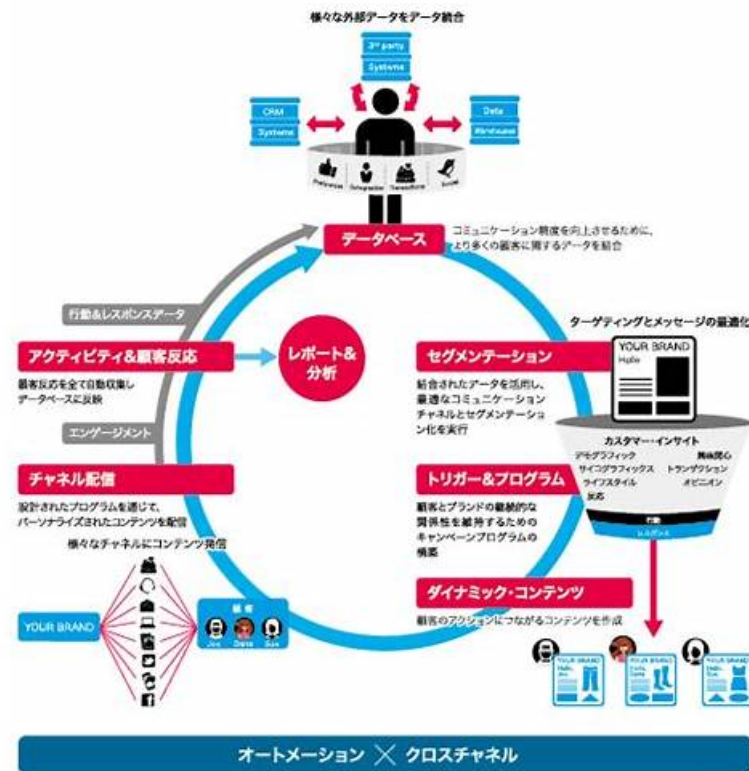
様々な外部データをデータ統合

3rd party Systems

CRM Systems

Data Warehouse

Preference

Demographics

Transactions

Social

データベース

コミュニケーション精度を向上させるために、より多くの顧客に関するデータを統合

行動&レスポンスデータ

アクティビティ&顧客反応

顧客反応を全て自動収集しデータベースに反映

レポート&分析

セグメンテーション

統合されたデータを活用し、最適なコミュニケーションチャネルとセグメンテーション化を実行

ターゲティングとメッセージの最適化

YOUR BRAND

Hello

カスタマー・インサイト

デモグラフィック

興味関心

サイコグラフィックス

トランザクション

ライフスタイル

オピニオン

反応

行動

レスポンス

エンゲージメント

チャネル配信

設計されたプログラムを通じて、パーソナライズされたコンテンツを配信

トリガー&プログラム

顧客とブランドの継続的な関係性を維持するためのキャンペーンプログラムの構築

様々なチャネルにコンテンツ発信

YOUR BRAND

顧客

Joe

Diana

Sue

ダイナミック・コンテンツ

顧客のアクションにつながるコンテンツを作成

YOUR BRAND

YOUR BRAND

YOUR BRAND

オートメーション × クロスチャネル